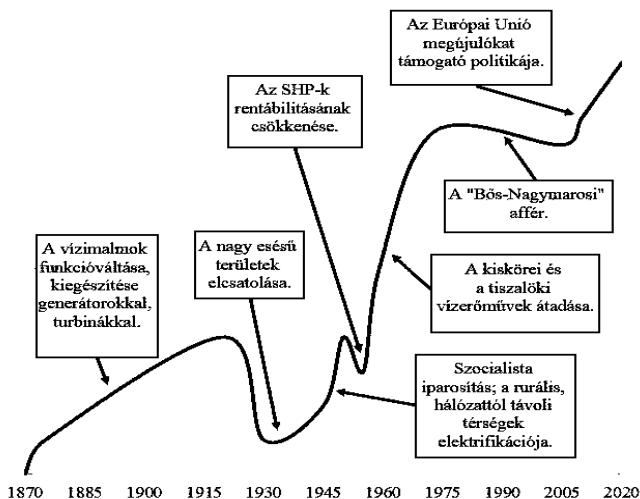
Az Európai Unió megújulókat támogató politikája.

Az SHP-k rentábilitásának csökkenése.

A "Bős-Nagymarosi" affér.

A vízimalmok funkcióváltása, kiegészítése generátorokkal, turbinákkal.

A nagy esésű területek elcsatolása.

A kiskörei és a tiszalöki vízerőművek átadása.

Szocialista iparosítás; a rurális, hálózattól távoli térségek elektrifikációja.

1870 1885 1900 1915 1930 1945 1960 1975 1990 2005 2020